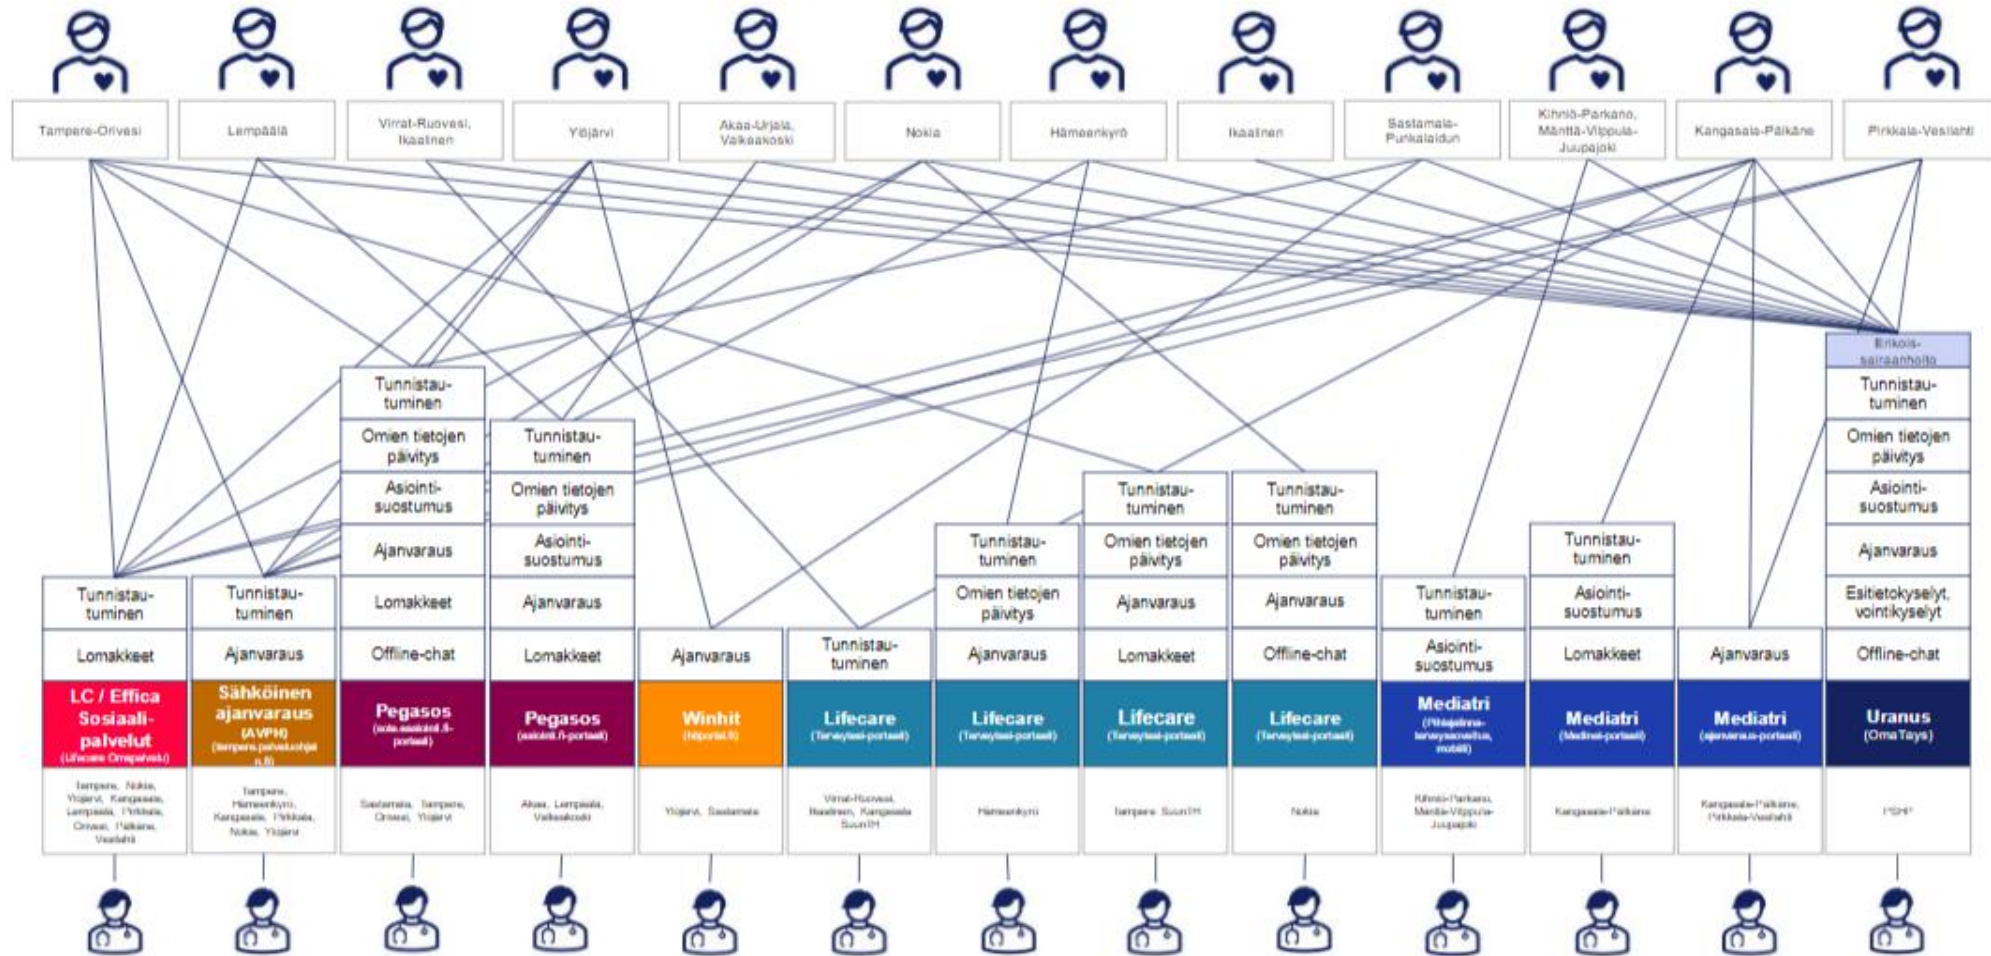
Tampere-Orivesi
Lempäälä
Virrat-Ruovesi, Ikaalinen
Ylöjärvi
Akaa-Urjala, Valkeakoski
Nokia
Hämeenkyrö
Ikaalinen
Sastamala-Punkalaidun
Kihniö-Parkano, Mänttä-Vilppula-Juupajoki
Kangasala-Pälkäne
Pirkkala-Vesilahti

Tunnistautuminen
Lomakkeet
LC / Effica Sosiaalipalvelut
(Lifecare Omapalvelu)
Tampere, Nokia, Ylöjärvi, Kangasala, Lempäälä, Pirkkala, Orivesi, Pälkäne, Vesilahti

Tunnistautuminen
Ajanvaraus
Sähköinen ajanvaraus (AVPH)
(tampere.palveluohjelma.fi)
Tampere, Hämeenkyrö, Kangasala, Pirkkala, Nokia, Ylöjärvi

Tunnistautuminen
Omien tietojen päivitys
Asiointisuostumus
Ajanvaraus
Lomakkeet
Offline-chat
Pegasos
(sote.asiointi.fi-portaali)
Sastamala, Tampere, Orivesi, Ylöjärvi

Tunnistautuminen
Omien tietojen päivitys
Asiointisuostumus
Ajanvaraus
Lomakkeet
Pegasos
(asiointi.fi-portaali)
Akaa, Lempäälä, Valkeakoski

Ajanvaraus
Winhit
(hliportal.fi)
Ylöjärvi, Sastamala

Tunnistautuminen
Lifecare
(Terveystasi-portaali)
Virrat-Ruovesi, Ikaalinen, Kangasala SuunTH

Tunnistautuminen
Omien tietojen päivitys
Ajanvaraus
Lifecare
(Terveystasi-portaali)
Hämeenkyrö

Tunnistautuminen
Omien tietojen päivitys
Ajanvaraus
Lomakkeet
Lifecare
(Terveystasi-portaali)
Tampere SuunTH

Tunnistautuminen
Omien tietojen päivitys
Ajanvaraus
Offline-chat
Lifecare
(Terveystasi-portaali)
Nokia

Tunnistautuminen
Asiointisuostumus
Mediatri
(Pihlajalinna-terveyspalvelut, mobiili)
Kihniö-Parkano, Mänttä-Vilppula-Juupajoki

Tunnistautuminen
Asiointisuostumus
Lomakkeet
Mediatri
(Mediatri-portaali)
Kangasala-Pälkäne

Ajanvaraus
Mediatri
(ajanvaraus-portaali)
Kangasala-Pälkäne, Pirkkala-Vesilahti

Erikoissairaanhoito
Tunnistautuminen
Omien tietojen päivitys
Asiointisuostumus
Ajanvaraus
Esitietokyselyt, vointikyselyt
Offline-chat
Uranus
(OmaTays)
PSHP